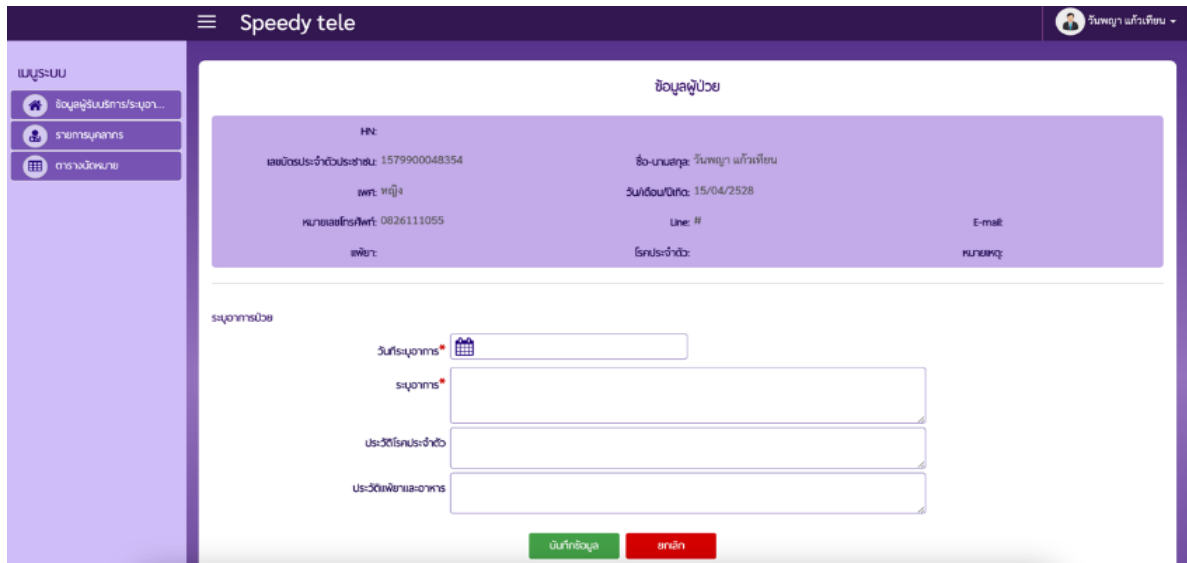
Speedy tele

วันพญา แก้วเทียน

เมนูระบบ
ข้อมูลผู้รับบริการ/ระบุอา...
รายการบุคลากร
ตารางนัดหมาย

ข้อมูลผู้ป่วย

HN:
เลขบัตรประจำตัวประชาชน: 1579900048354
ชื่อ-นามสกุล: วันพญา แก้วเทียน
เพศ: หญิง
วัน/เดือน/ปีเกิด: 15/04/2528
หมายเลขโทรศัพท์: 0826111055
Line: #
E-mail:
แพ้ยา:
โรคประจำตัว:
หมายเหตุ:

ระบุอาการป่วย
วันที่ระบุอาการ*
ระบุอาการ*
ประวัติโรคประจำตัว
ประวัติแพ้ยาและอาหาร

บันทึกข้อมูล
ยกเลิก